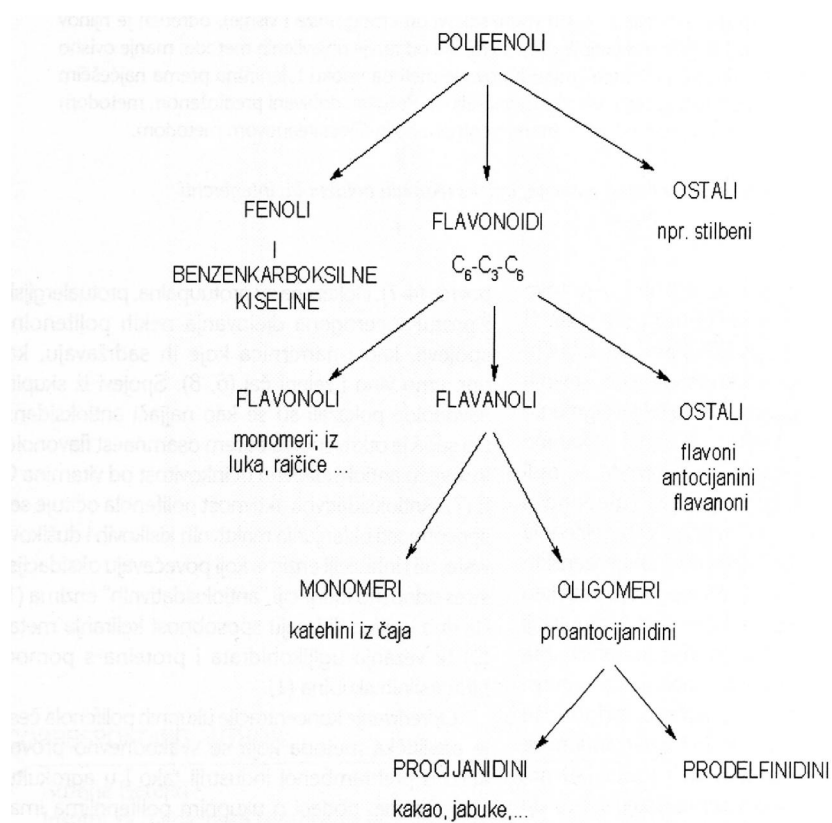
POLIFENOLI

FENOLI
I
BENZENKARBOKSILNE KISELINE

FLAVONOIDI
$C_6$-$C_3$-$C_6$

OSTALI
npr. stilbeni

FLAVONOLI
monomeri; iz luka, rajčice ...

FLAVANOLI

OSTALI
flavoni
antocijanini
flavanoni

MONOMERI
katehini iz čaja

OLIGOMERI
proantocijanidini

PROCIJANIDINI
kakao, jabuke,...

PRODELFINIDINI